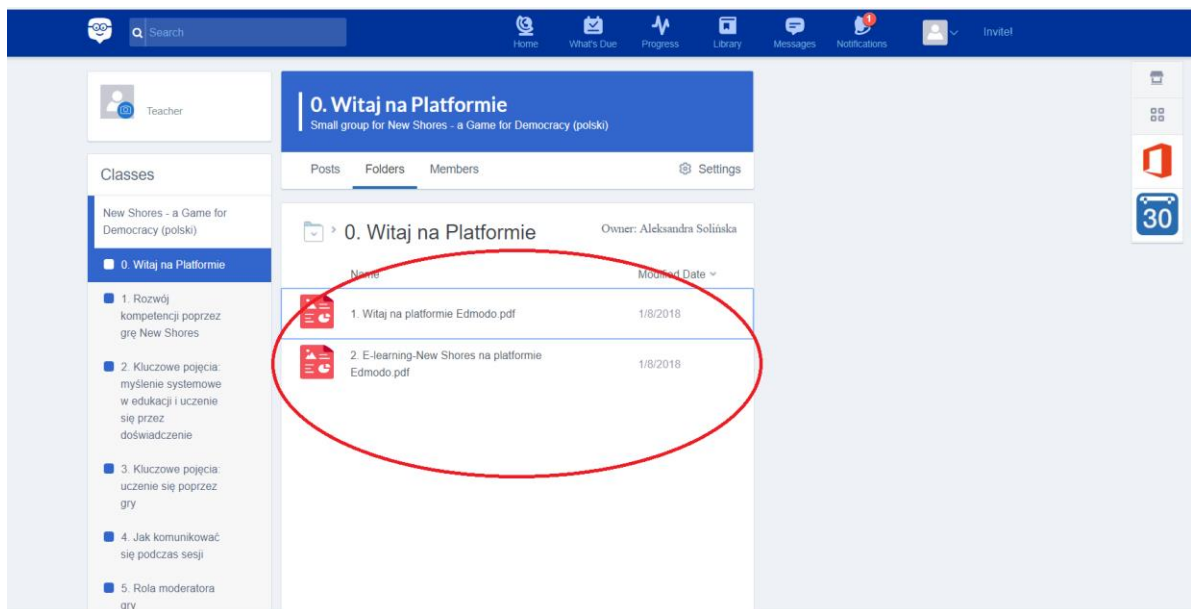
Search

Home What's Due Progress Library Messages Notifications Invite!

1

Teacher

Classes

New Shores - a Game for Democracy (polski)

0. Witaj na Platformie

1. Rozwój kompetencji poprzez grę New Shores

2. Kluczowe pojęcia: myślenie systemowe w edukacji i uczenie się przez doświadczenie

3. Kluczowe pojęcia: uczenie się poprzez gry

4. Jak komunikować się podczas sesji

5. Rola moderatora gry

0. Witaj na Platformie
Small group for New Shores - a Game for Democracy (polski)

Posts Folders Members Settings

0. Witaj na Platformie Owner: Aleksandra Solińska

Name Modified Date

1. Witaj na platformie Edmodo.pdf 1/8/2018

2. E-learning-New Shores na platformie Edmodo.pdf 1/8/2018

30